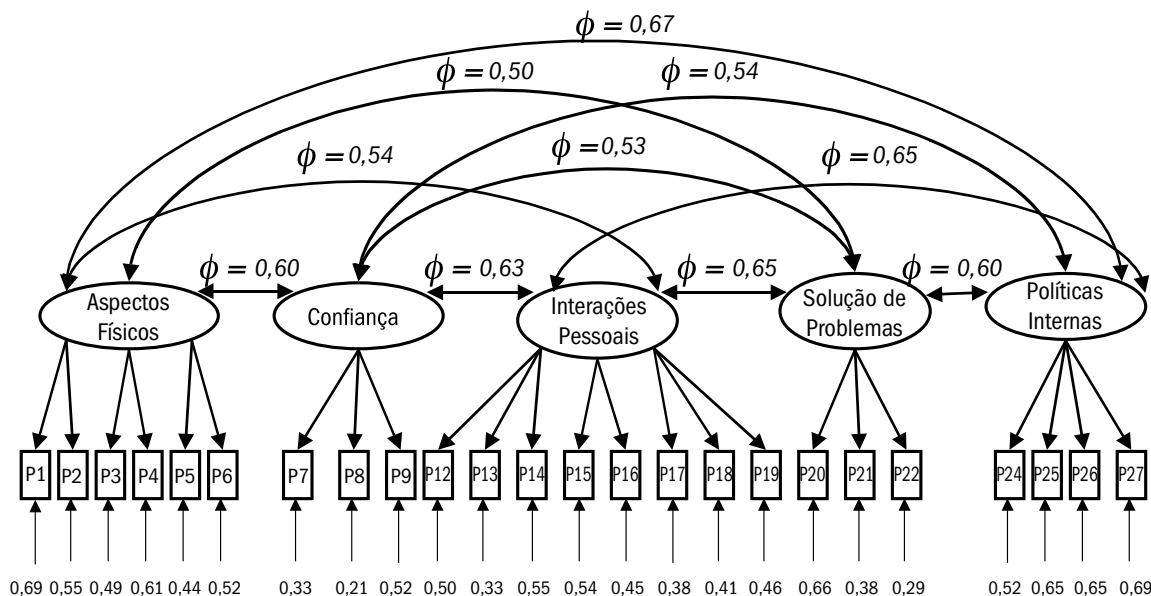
$\phi = 0,67$

$\phi = 0,50$ $\phi = 0,54$

$\phi = 0,54$ $\phi = 0,53$ $\phi = 0,65$

$\phi = 0,60$ $\phi = 0,63$ $\phi = 0,65$ $\phi = 0,60$

Aspectos Físicos
Confiança
Interações Pessoais
Solução de Problemas
Políticas Internas

P1 P2 P3 P4 P5 P6 P7 P8 P9 P12 P13 P14 P15 P16 P17 P18 P19 P20 P21 P22 P24 P25 P26 P27

0,69 0,55 0,49 0,61 0,44 0,52 0,33 0,21 0,52 0,50 0,33 0,55 0,54 0,45 0,38 0,41 0,46 0,66 0,38 0,29 0,52 0,65 0,65 0,69